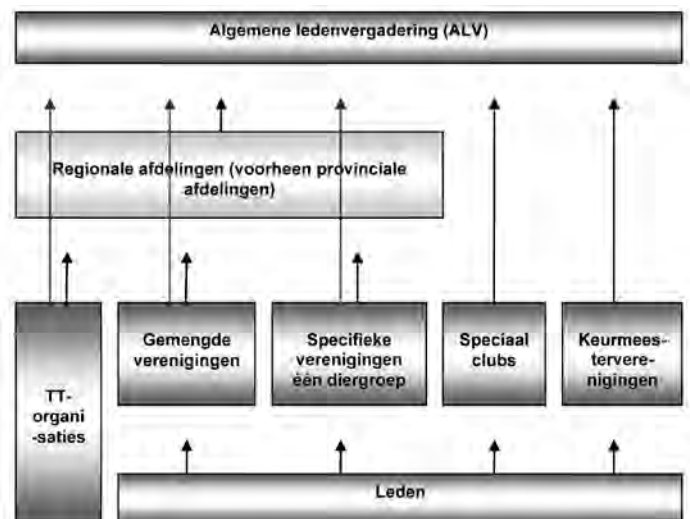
Algemene ledenvergadering (ALV)

Regionale afdelingen (voorheen provinciale afdelingen)

TT-organi-saties

Gemengde verenigingen

Specifieke verenigingen één diergroep

Speciaal clubs

Keurmeestervere-nigingen

Leden